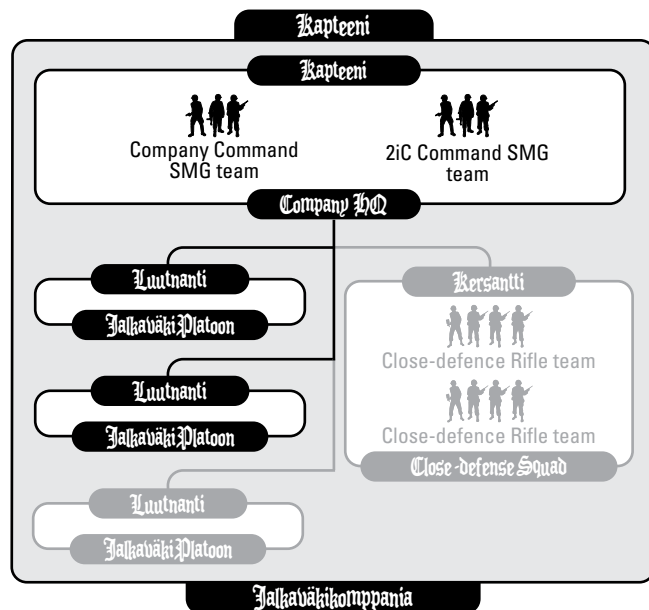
Kapteeni

Kapteeni

Company Command SMG team

2iC Command SMG team

Company HQ

Luutnanti

Jalkaväki Platoon

Luutnanti

Jalkaväki Platoon

Luutnanti

Jalkaväki Platoon

Kersantti

Close-defence Rifle team

Close-defence Rifle team

Close-defense Squad

Jalkaväkikomppania